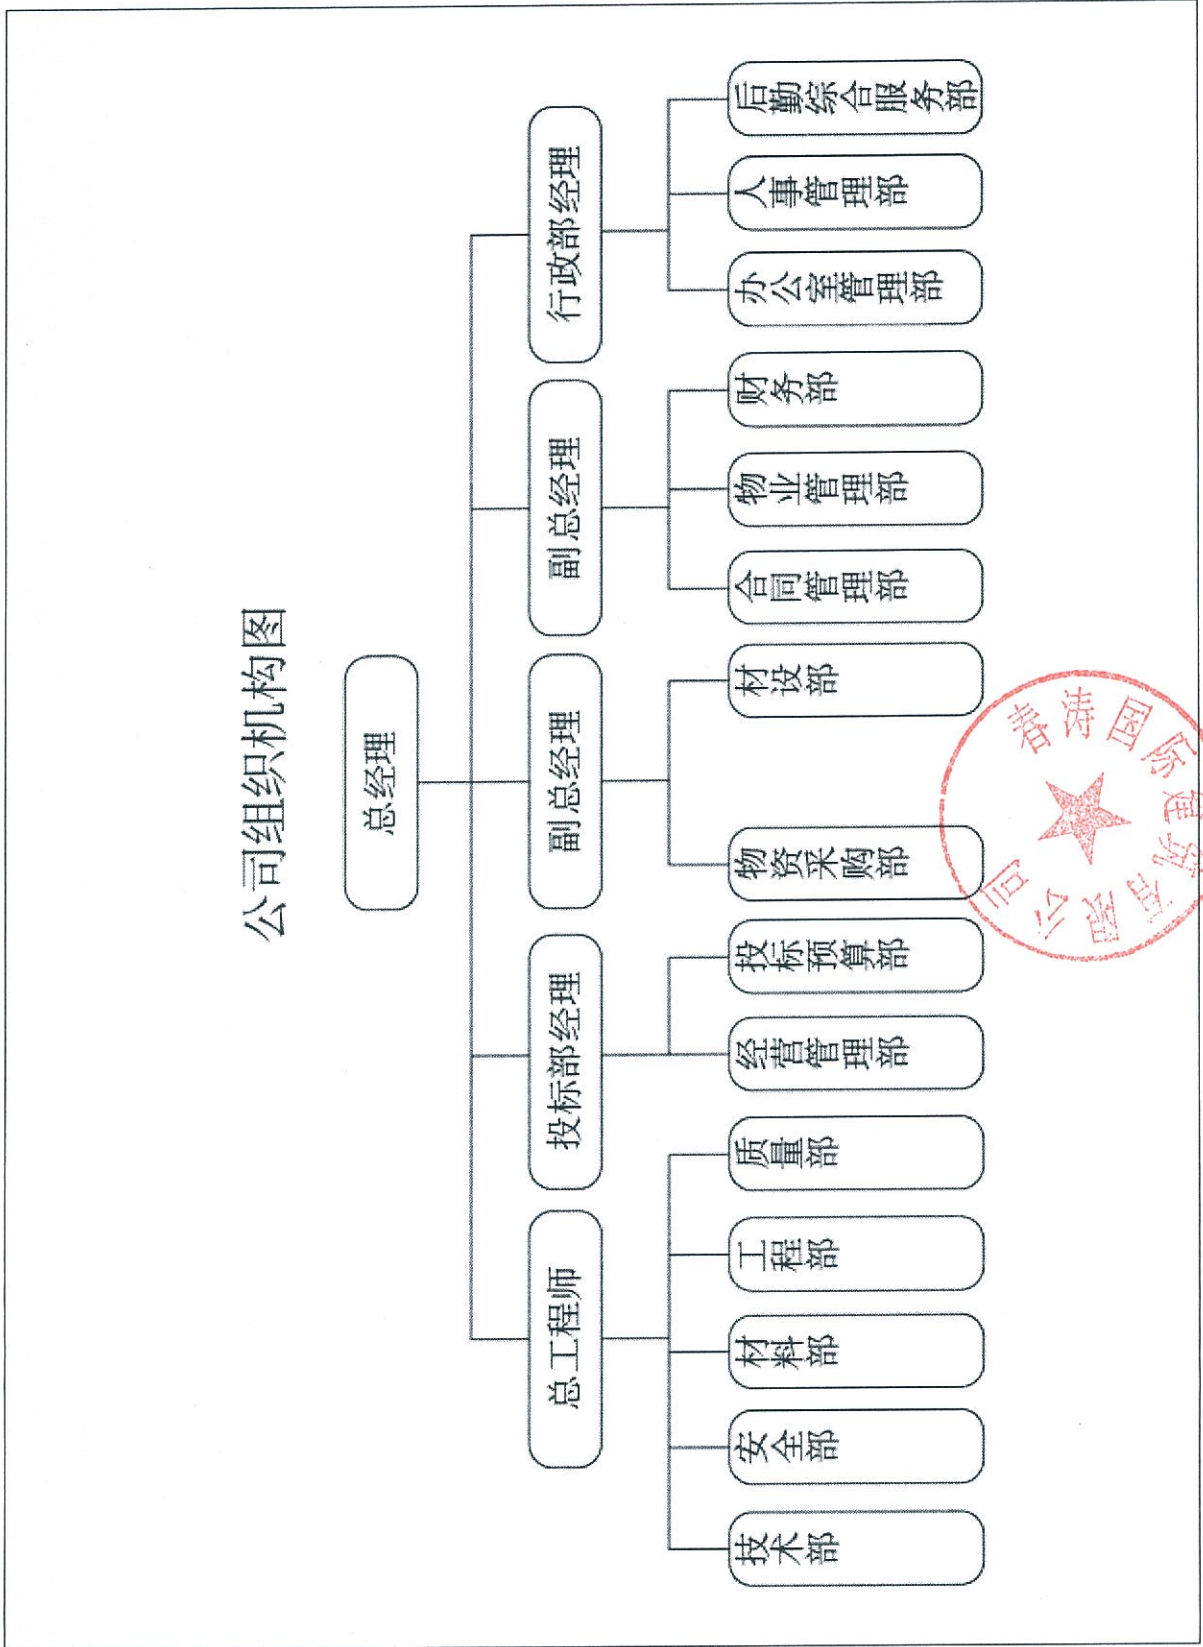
公司组织机构图

总经理

总工程师
技术部
安全部
材料部
工程部
质量部

投标部经理
经营管理部
投标预算部

副总经理
物资采购部
材设部

副总经理
合同管理部
物业管理部
财务部

行政部经理
办公室管理部
人事管理部
后勤综合服务部

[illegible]